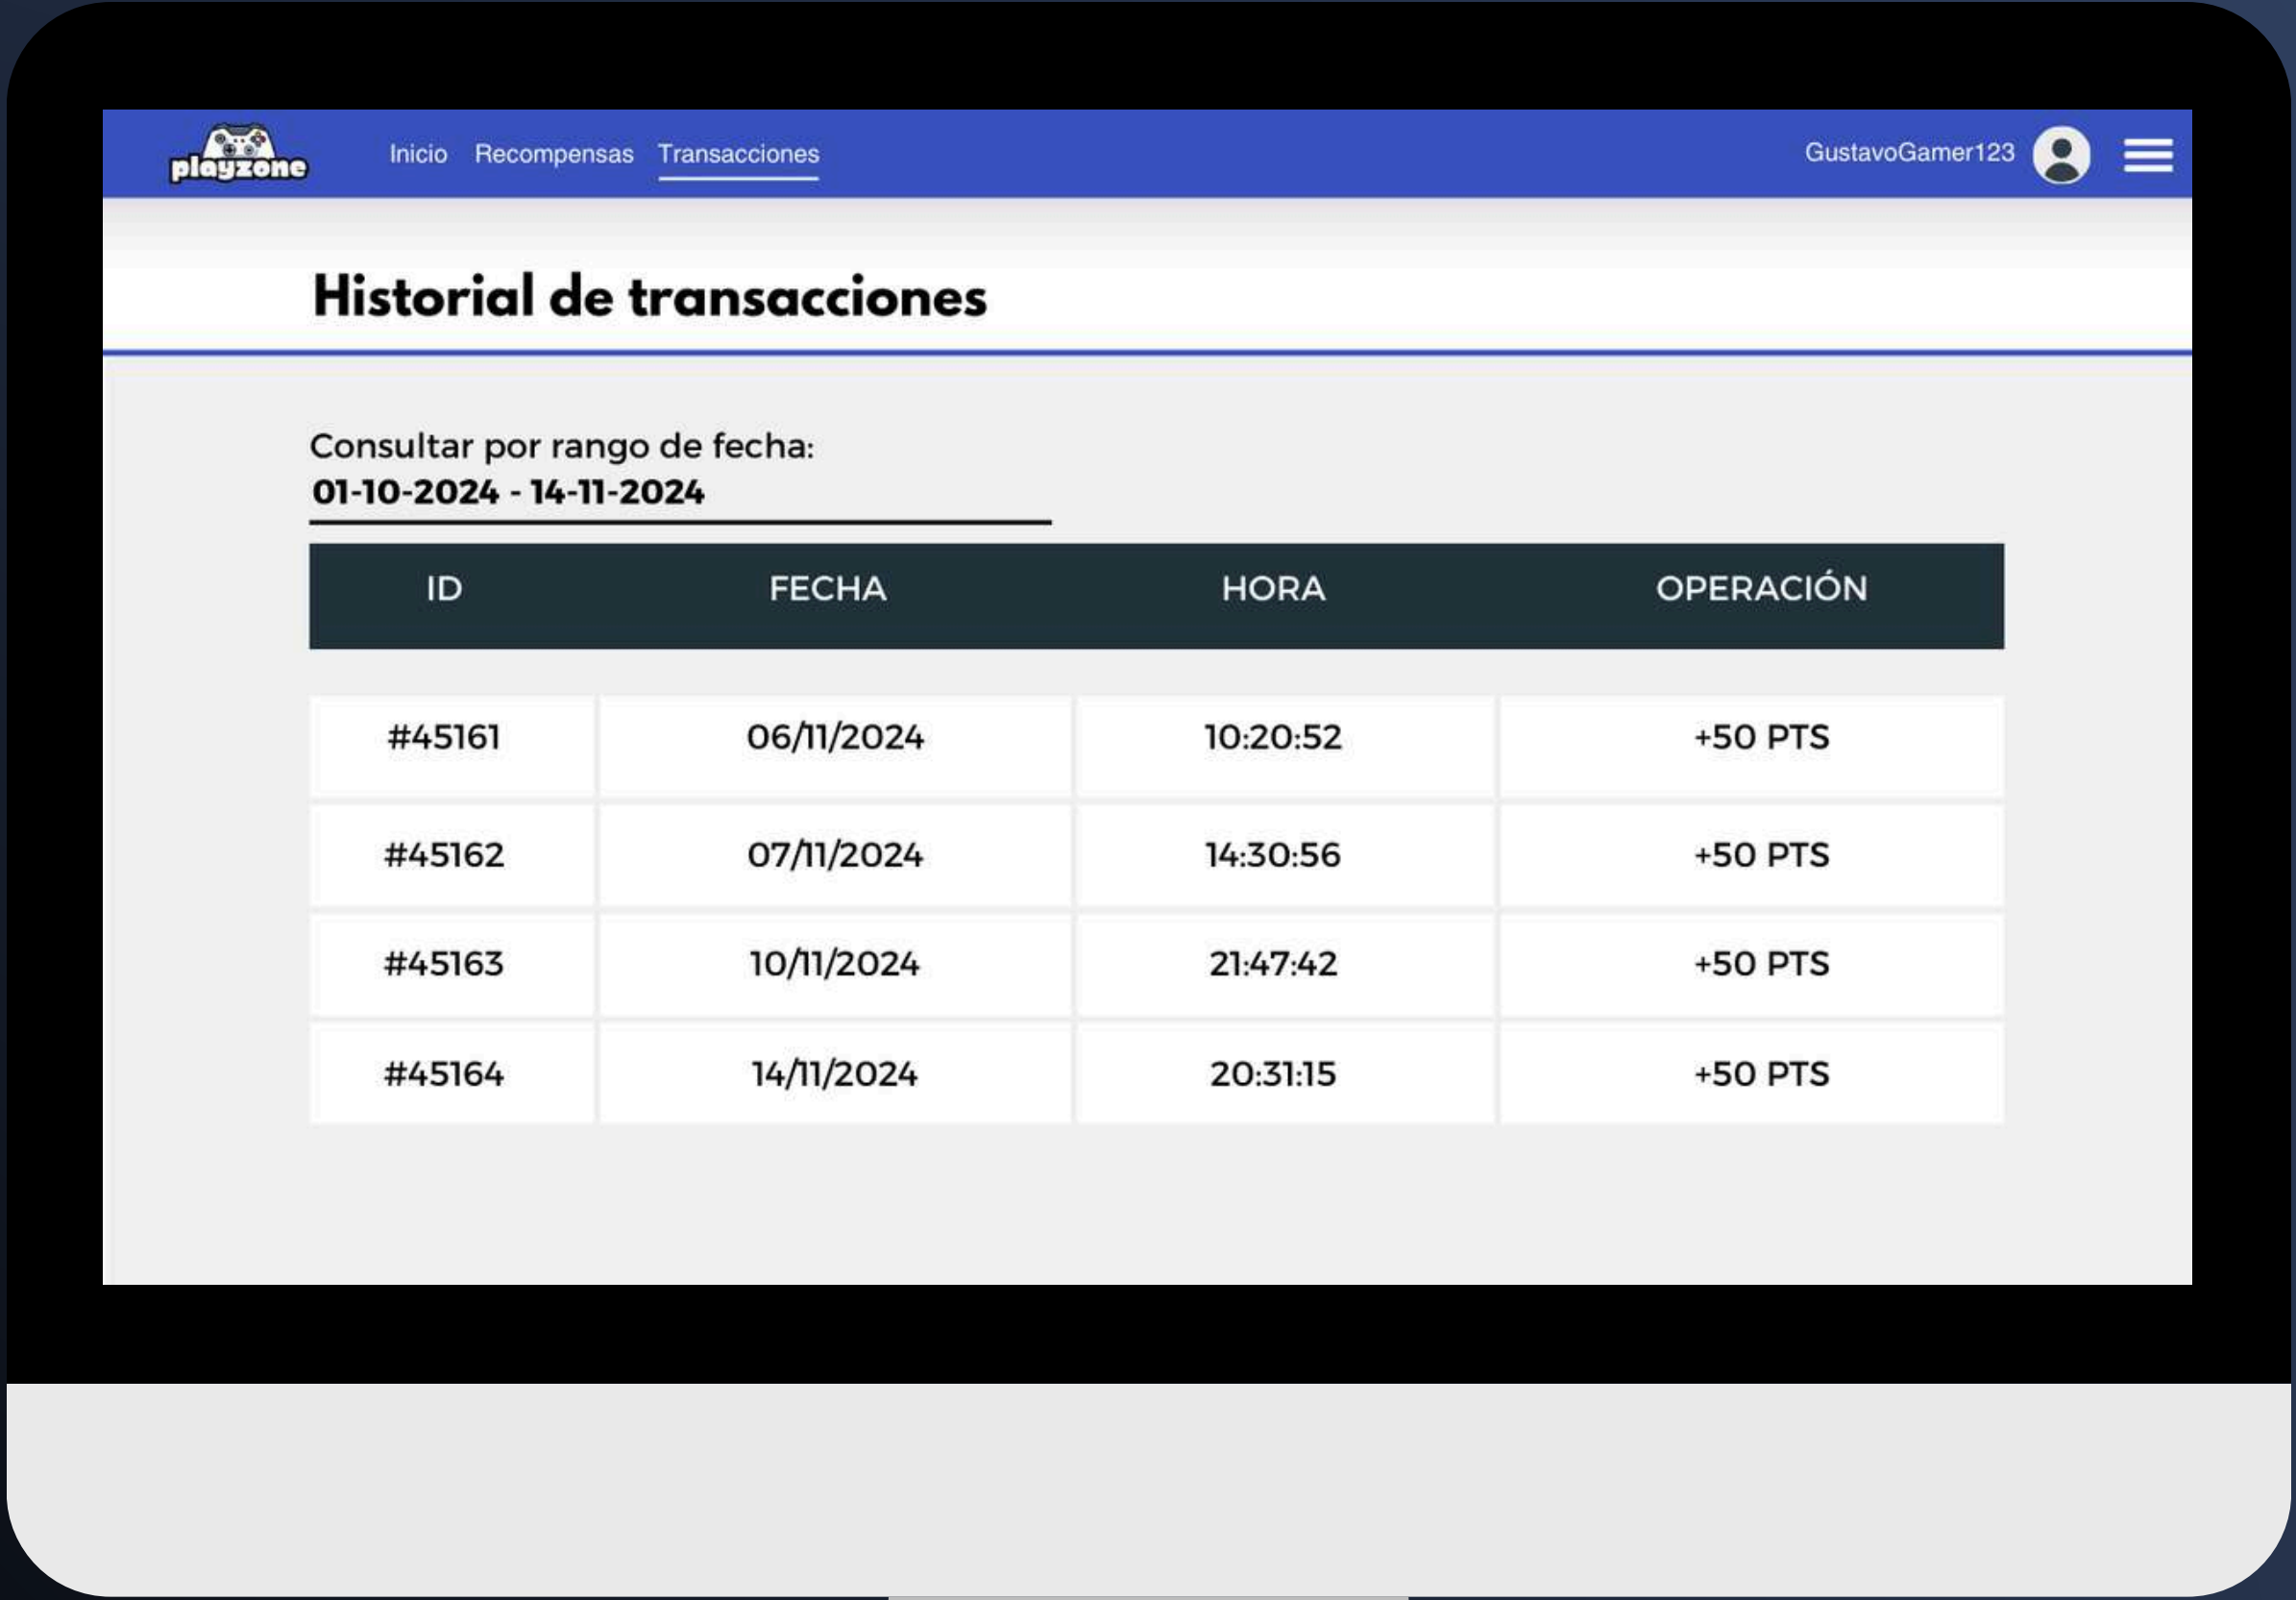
playzone Inicio Recompensas Transacciones GustavoGamer123

Historial de transacciones

Consultar por rango de fecha:
01-10-2024 - 14-11-2024

| ID | FECHA | HORA | OPERACIÓN |
|---|---|---|---|
| #45161 | 06/11/2024 | 10:20:52 | +50 PTS |
| #45162 | 07/11/2024 | 14:30:56 | +50 PTS |
| #45163 | 10/11/2024 | 21:47:42 | +50 PTS |
| #45164 | 14/11/2024 | 20:31:15 | +50 PTS |